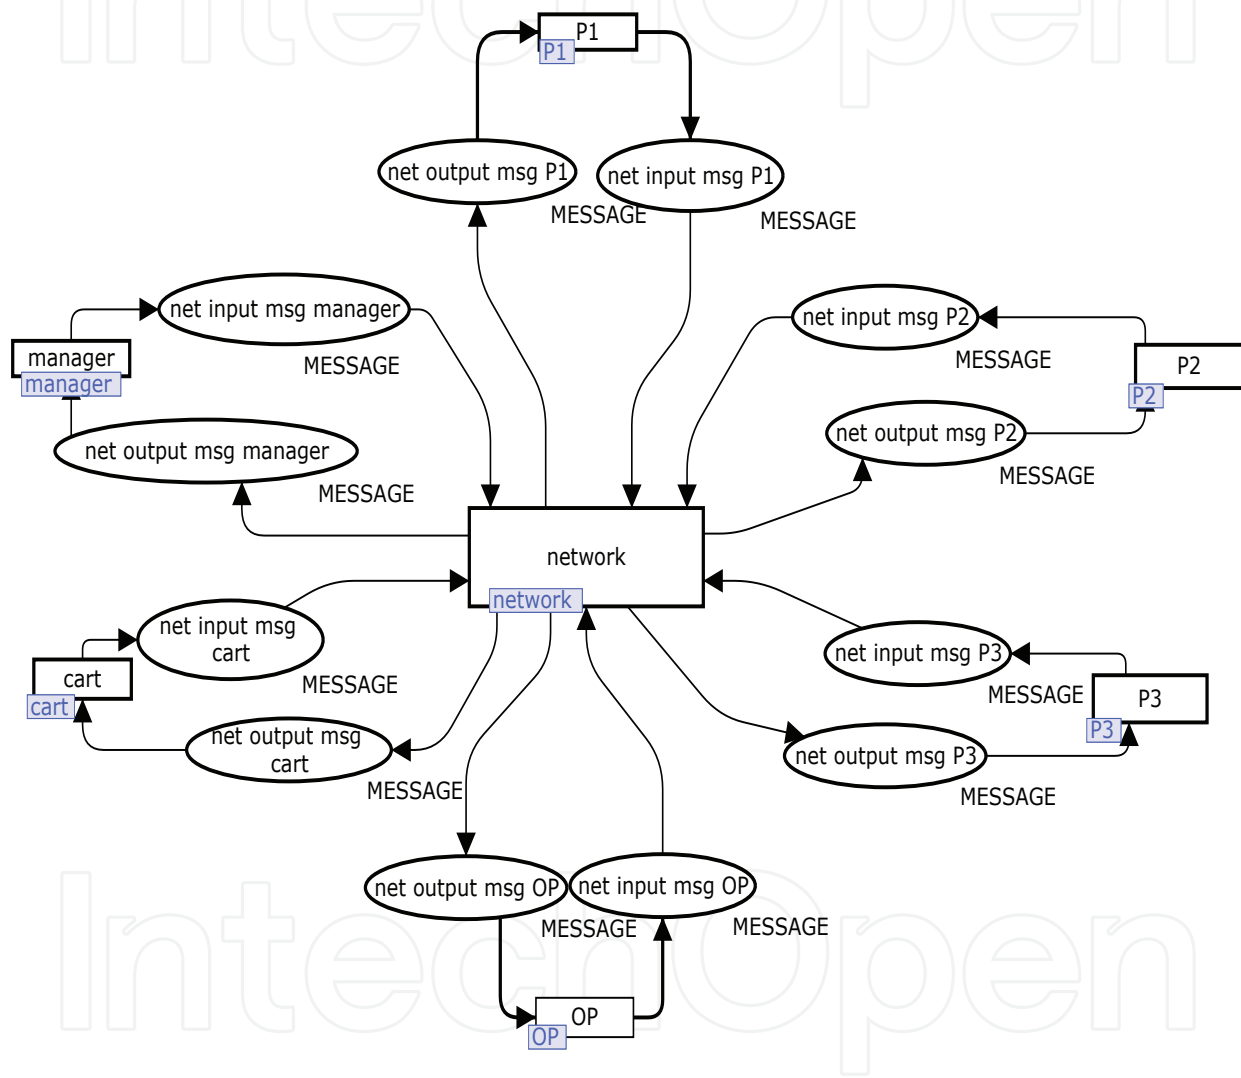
P1
P1

net output msg P1
net input msg P1
MESSAGE
MESSAGE

net input msg manager
MESSAGE
manager
manager
net output msg manager
MESSAGE

net input msg P2
MESSAGE
P2
P2
net output msg P2
MESSAGE

network
network

net input msg cart
MESSAGE
cart
cart
net output msg cart
MESSAGE

net input msg P3
MESSAGE
P3
P3
net output msg P3
MESSAGE

net output msg OP
net input msg OP
MESSAGE
MESSAGE
OP
OP

IntechOpen
IntechOpen